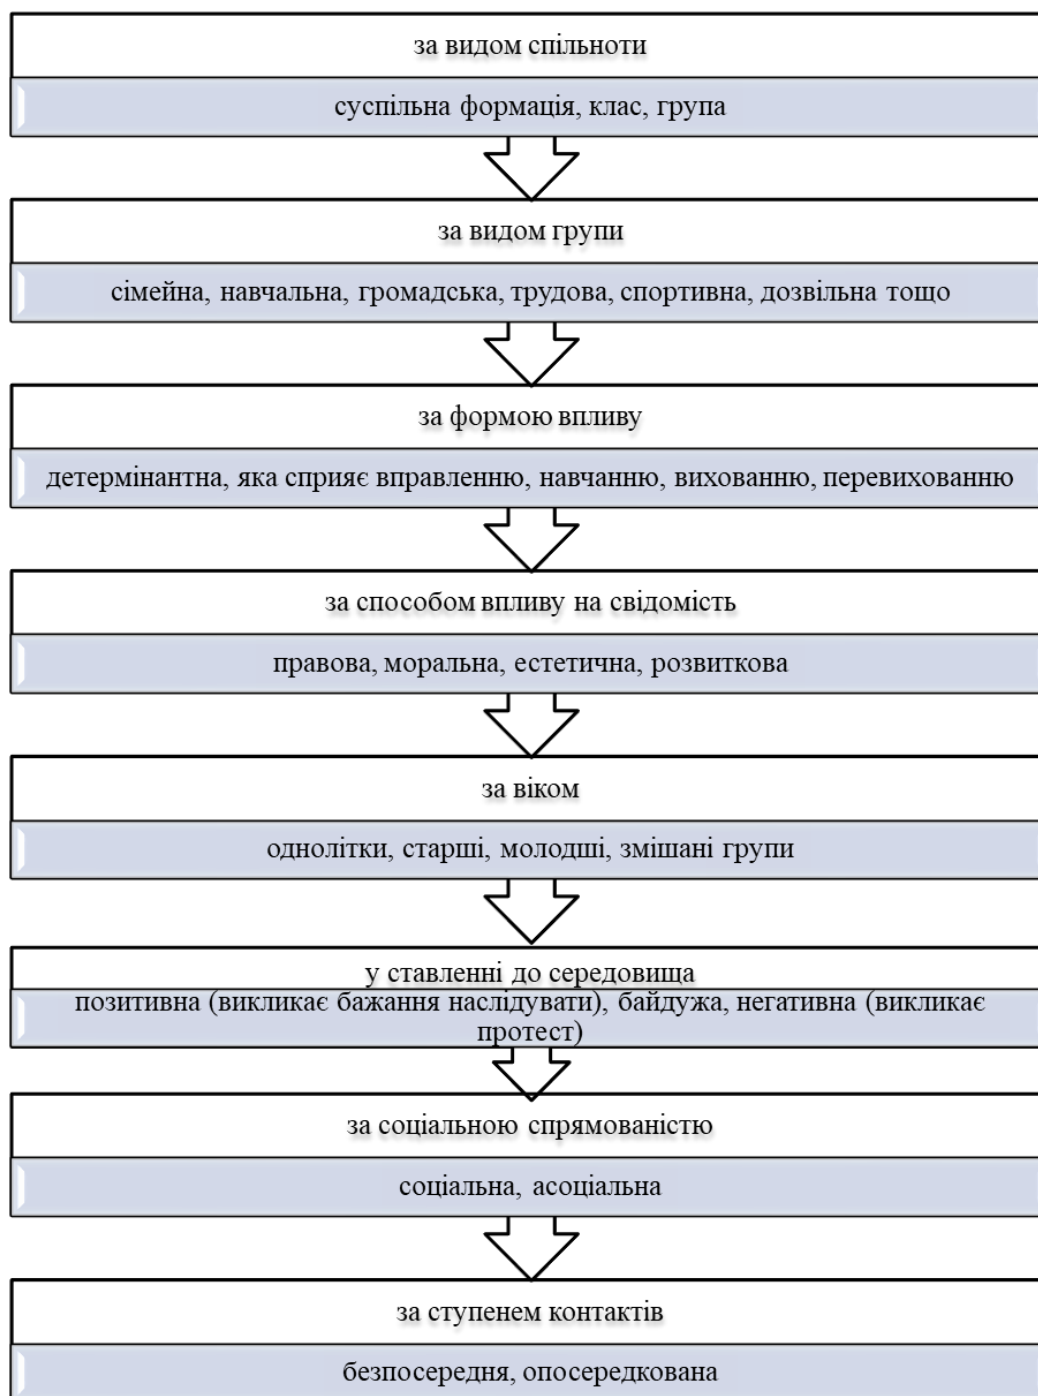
за видом спільноти

суспільна формація, клас, група

за видом групи

сімейна, навчальна, громадська, трудова, спортивна, дозвільна тощо

за формою впливу

детермінантна, яка сприяє вправленню, навчанню, вихованню, перевихованню

за способом впливу на свідомість

правова, моральна, естетична, розвиткова

за віком

однолітки, старші, молодші, змішані групи

у ставленні до середовища

позитивна (викликає бажання наслідувати), байдужа, негативна (викликає протест)

за соціальною спрямованістю

соціальна, асоціальна

за ступенем контактів

безпосередня, опосередкована